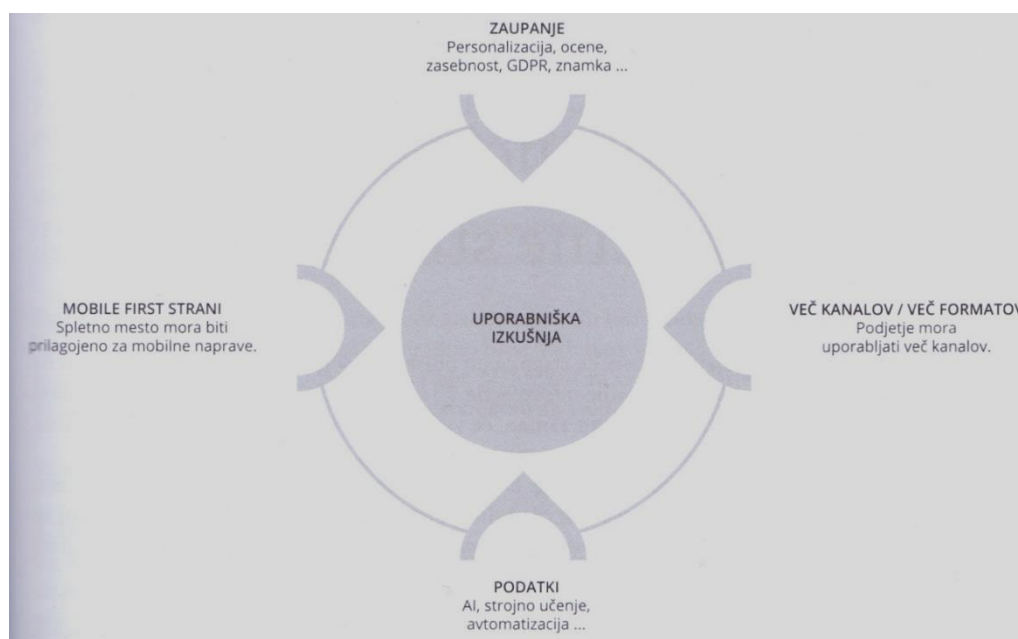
ZAUPANJE
Personalizacija, ocene, zasebnost, GDPR, znamka ...

MOBILE FIRST STRANI
Spletno mesto mora biti prilagojeno za mobilne naprave.

UPORABNIŠKA IZKUŠNJA

VEČ KANALOV / VEČ FORMATOV
Podjetje mora uporabljati več kanalov.

PODATKI
AI, strojno učenje, avtomatizacija ...